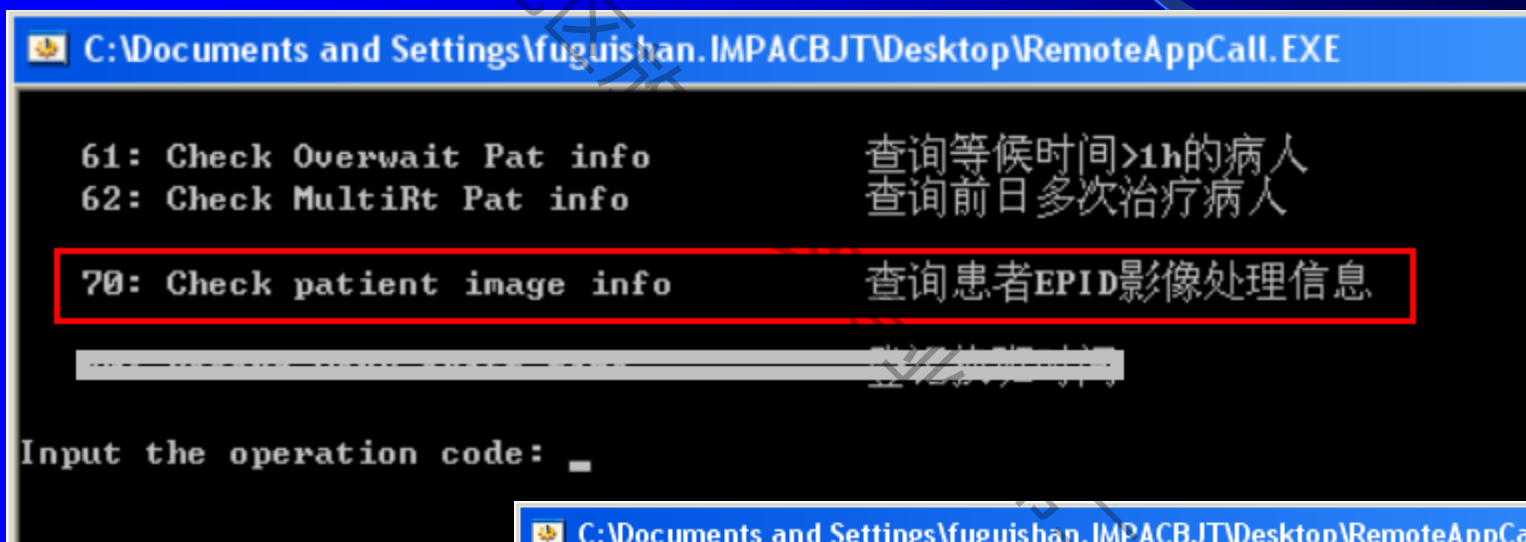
C:\Documents and Settings\fuguishan.IMPACBJT\Desktop\RemoteAppCall.EXE

61: Check Overwait Pat info 查询等候时间>1h的病人
62: Check MultiRt Pat info 查询前日多次治疗病人

70: Check patient image info 查询患者EPID影像处理信息

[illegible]

Input the operation code: _

C:\Documents and Settings\fuguishan.IMPACBJT\Desktop\RemoteAppCa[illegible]